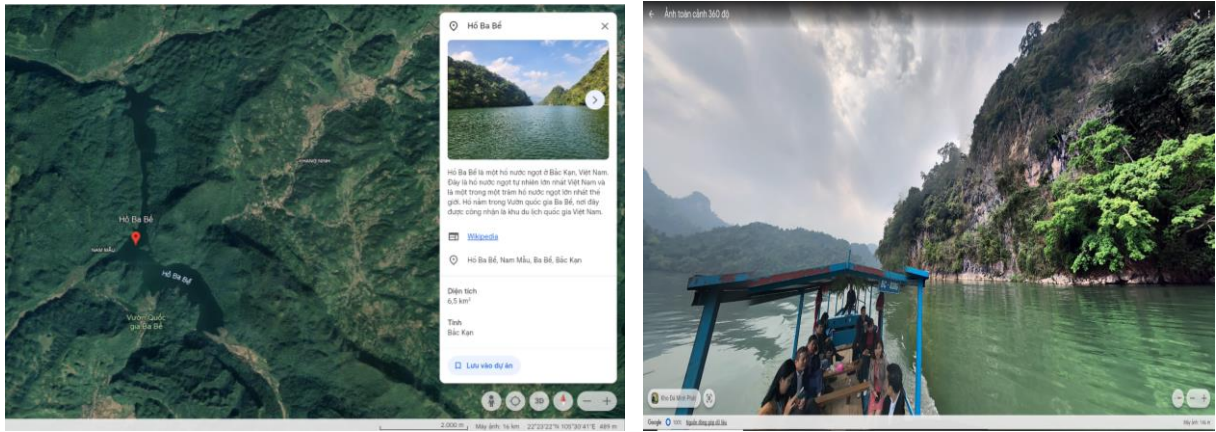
Hồ Ba Bể

Hồ Ba Bể là một hồ nước ngọt ở Bắc Kạn, Việt Nam. Đây là hồ nước ngọt tự nhiên lớn nhất Việt Nam và là một trong một trăm hồ nước ngọt lớn nhất thế giới. Hồ nằm trong Vườn quốc gia Ba Bể, nơi đây được công nhận là khu du lịch quốc gia Việt Nam.

Wikipedia

Hồ Ba Bể, Nam Mẫu, Ba Bể, Bắc Kạn

Diện tích
6,5 km²

Tỉnh
Bắc Kạn

Lưu vào dự án

Hồ Ba Bể

Nam Mẫu

Hồ Ba Bể

Vườn Quốc gia Ba Bể

3D

2.000 m

Máy ảnh: 14 km 22°23'22"N 105°30'41"E 489 m

Ảnh toàn cảnh 360 độ

Google

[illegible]